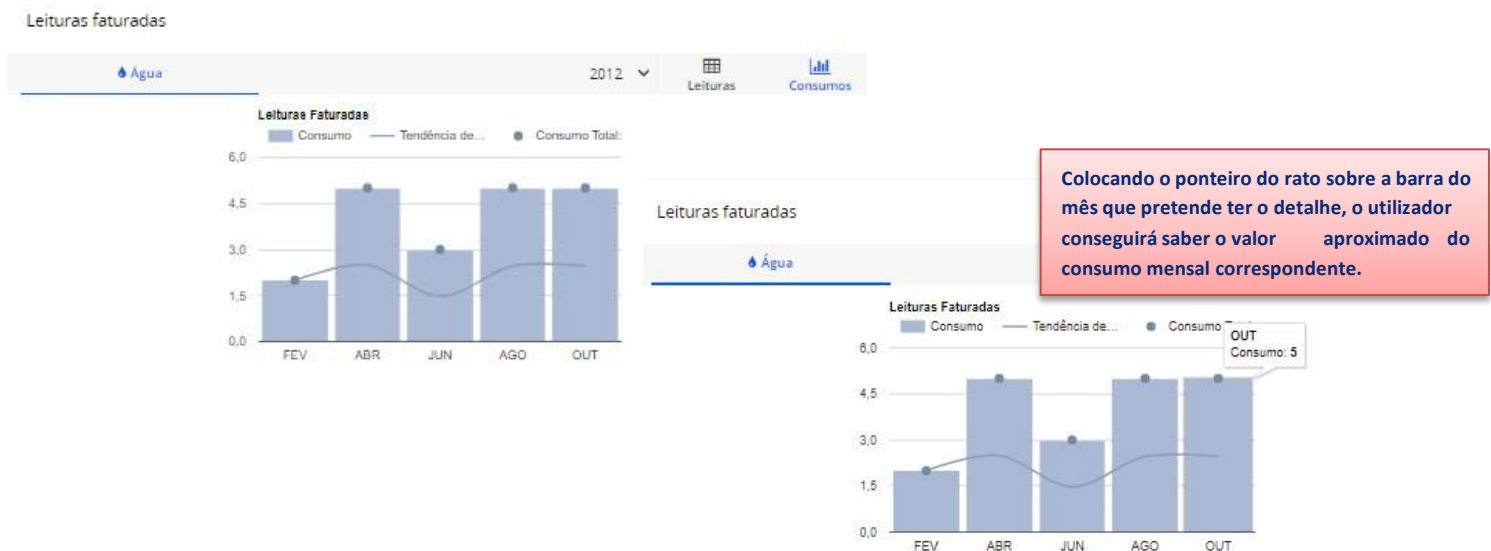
Leituras faturadas

Água

2012

Leituras

Consumos

Leituras Faturadas

Consumo — Tendência de... ● Consumo Total:

6,0

4,5

3,0

1,5

0,0

FEV ABR JUN AGO OUT

Colocando o ponteiro do rato sobre a barra do mês que pretende ter o detalhe, o utilizador conseguirá saber o valor aproximado do consumo mensal correspondente.

Leituras faturadas

Água

Leituras Faturadas

Consumo — Tendência de... ● Consumo T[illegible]

OUT
Consumo: 5

6,0

4,5

3,0

1,5

0,0

FEV ABR JUN AGO OUT